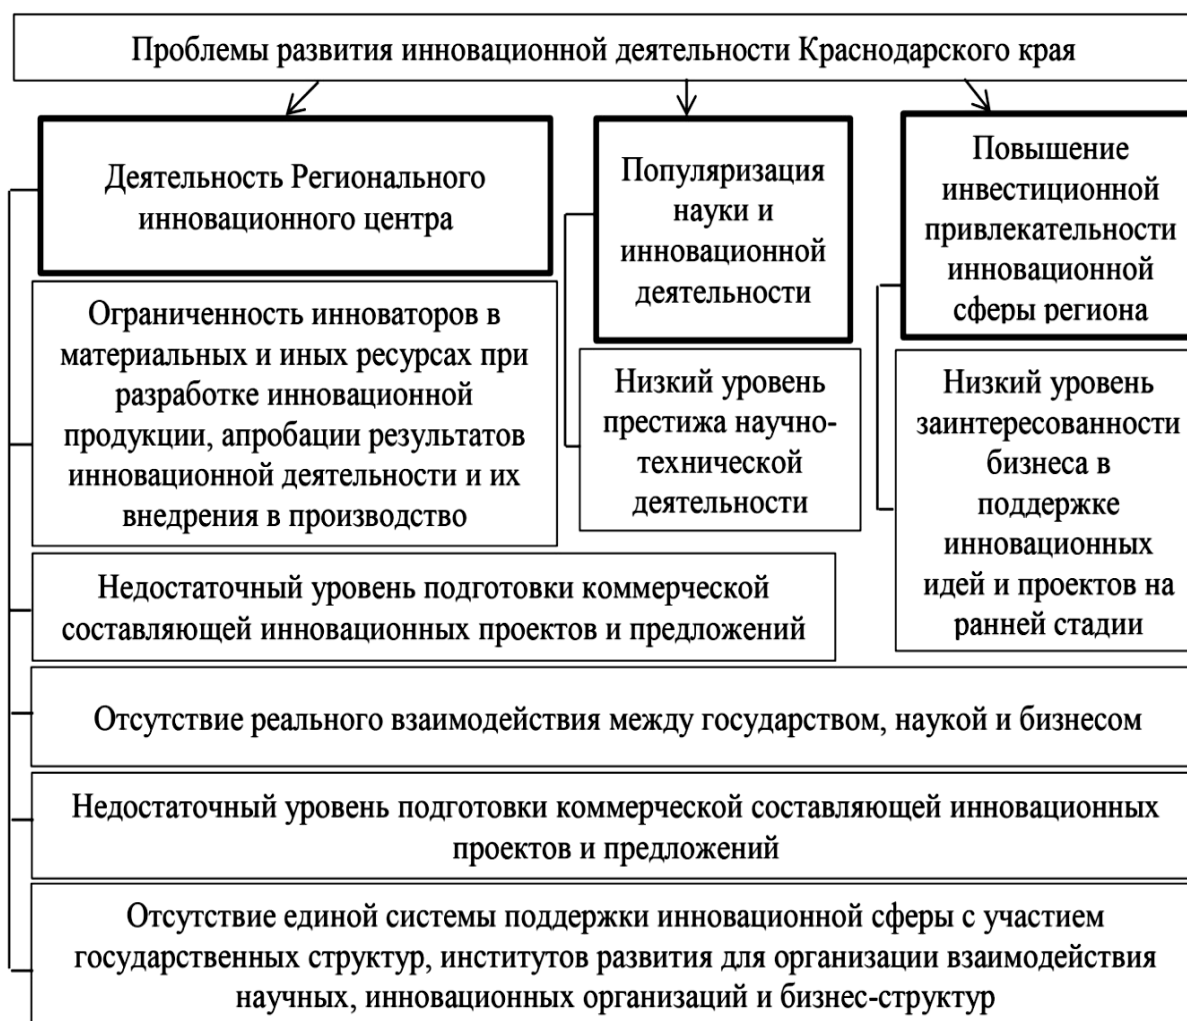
Проблемы развития инновационной деятельности Краснодарского края

Деятельность Регионального инновационного центра

Ограниченность инноваторов в материальных и иных ресурсах при разработке инновационной продукции, апробации результатов инновационной деятельности и их внедрения в производство

Популяризация науки и инновационной деятельности

Низкий уровень престижа научно-технической деятельности

Повышение инвестиционной привлекательности инновационной сферы региона

Низкий уровень заинтересованности бизнеса в поддержке инновационных идей и проектов на ранней стадии

Недостаточный уровень подготовки коммерческой составляющей инновационных проектов и предложений

Отсутствие реального взаимодействия между государством, наукой и бизнесом

Недостаточный уровень подготовки коммерческой составляющей инновационных проектов и предложений

Отсутствие единой системы поддержки инновационной сферы с участием государственных структур, институтов развития для организации взаимодействия научных, инновационных организаций и бизнес-структур